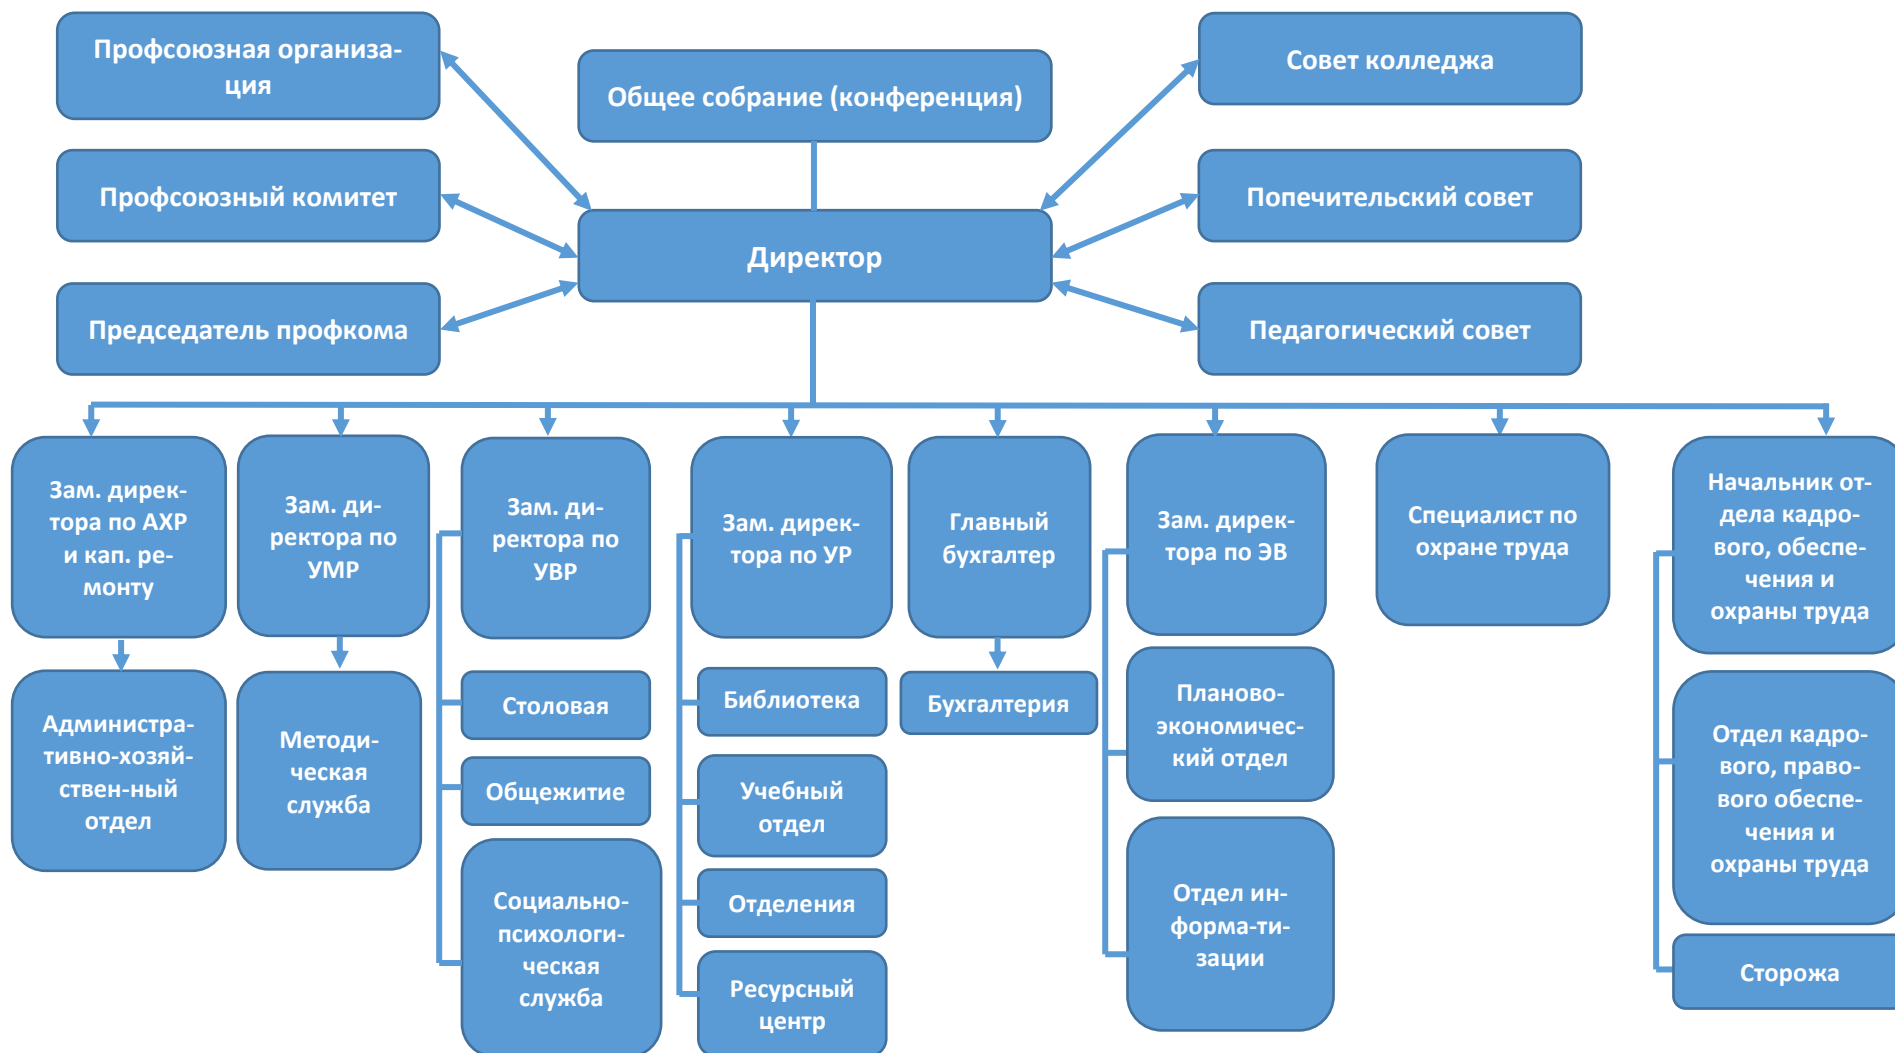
Профсоюзная организация

Общее собрание (конференция)

Совет колледжа

Профсоюзный комитет

Директор

Попечительский совет

Председатель профкома

Педагогический совет

Зам. директора по АХР и кап. ремонту

Зам. директора по УМР

Зам. директора по УВР

Зам. директора по УР

Главный бухгалтер

Зам. директора по ЭВ

Специалист по охране труда

Начальник отдела кадрового, обеспечения и охраны труда

Административно-хозяйствен-ный отдел

Методическая служба

Столовая

Общежитие

Социально-психологическая служба

Библиотека

Учебный отдел

Отделения

Ресурсный центр

Бухгалтерия

Планово-экономический отдел

Отдел информа-тизации

Отдел кадрового, правового обеспечения и охраны труда

Сторожа